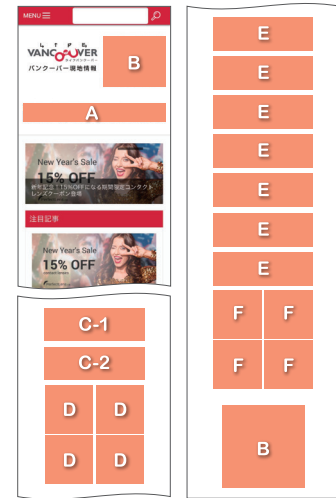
MENU

LIFE
VANCOUVER
ライフバンクーバー
バンクーバー現地情報

B

A

New Year's Sale
15% OFF
新年記念！15%OFFになる期間限定コンタクトレンズクーポン登場

注目記事

New Year's Sale
15% OFF

C-1

C-2

D D
D D

E
E
E
E
E
E
E

F F
F F

B